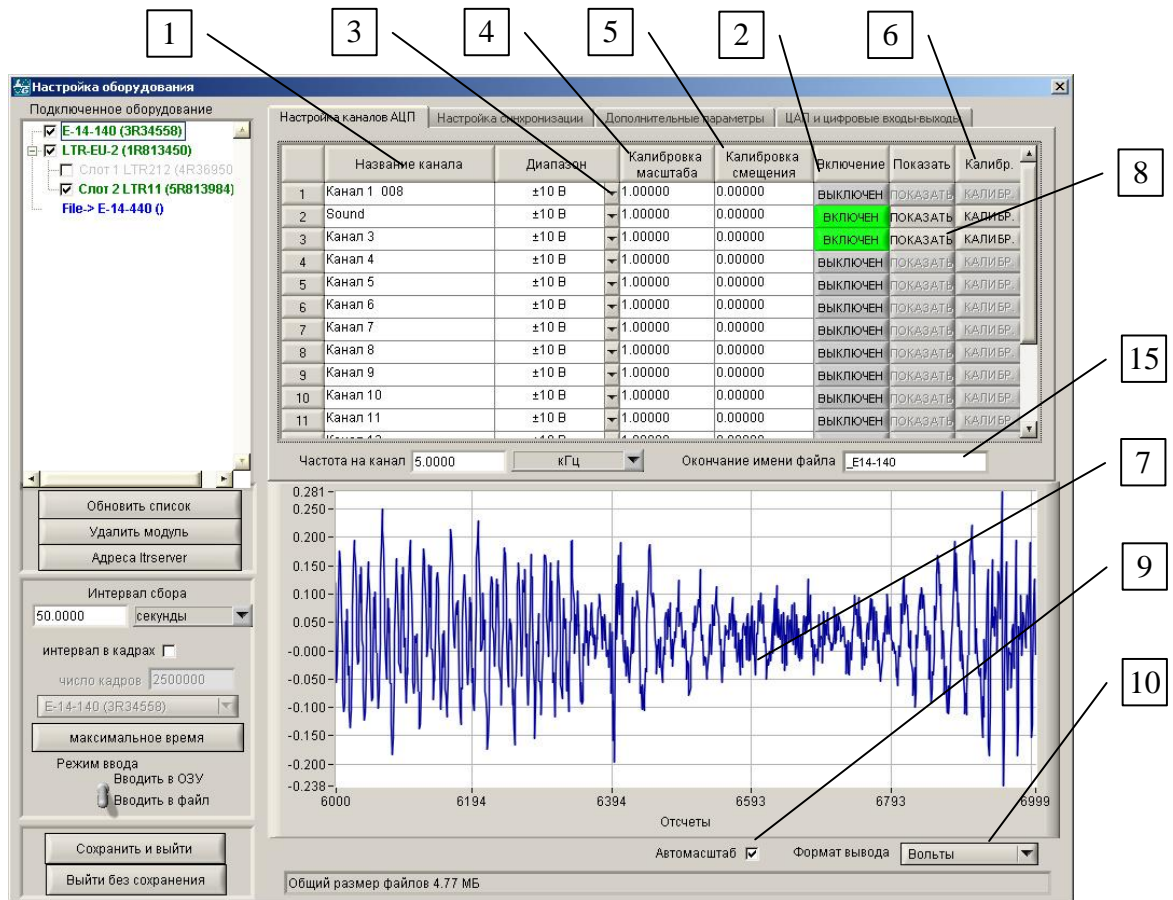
1 3 4 5 2 6

Настройка оборудования

Подключенное оборудование
E-14-140 (3R34558)
LTR-EU-2 (1R813450)
Слот 1 LTR212 (4R36950
Слот 2 LTR11 (5R813984)
File-> E-14-440 ()

Обновить список
Удалить модуль
Адреса ltrserver

Интервал сбора
50.0000 секунды
интервал в кадрах
число кадров 2500000
E-14-140 (3R34558)
максимальное время
Режим ввода
Вводить в ОЗУ
Вводить в файл

Сохранить и выйти
Выйти без сохранения

Настройка каналов АЦП | Настройка синхронизации | Дополнительные параметры | ЦАП и цифровые входы-выходы

| | Название канала | Диапазон | Калибровка масштаба | Калибровка смещения | Включение | Показать | Калибр. |
|---|---|---|---|---|---|---|---|
| 1 | Канал 1 008 | ±10 В | 1.00000 | 0.00000 | ВЫКЛЮЧЕН | ПОКАЗАТЬ | КАЛИБР. |
| 2 | Sound | ±10 В | 1.00000 | 0.00000 | ВКЛЮЧЕН | ПОКАЗАТЬ | КАЛИБР. |
| 3 | Канал 3 | ±10 В | 1.00000 | 0.00000 | ВКЛЮЧЕН | ПОКАЗАТЬ | КАЛИБР. |
| 4 | Канал 4 | ±10 В | 1.00000 | 0.00000 | ВЫКЛЮЧЕН | ПОКАЗАТЬ | КАЛИБР. |
| 5 | Канал 5 | ±10 В | 1.00000 | 0.00000 | ВЫКЛЮЧЕН | ПОКАЗАТЬ | КАЛИБР. |
| 6 | Канал 6 | ±10 В | 1.00000 | 0.00000 | ВЫКЛЮЧЕН | ПОКАЗАТЬ | КАЛИБР. |
| 7 | Канал 7 | ±10 В | 1.00000 | 0.00000 | ВЫКЛЮЧЕН | ПОКАЗАТЬ | КАЛИБР. |
| 8 | Канал 8 | ±10 В | 1.00000 | 0.00000 | ВЫКЛЮЧЕН | ПОКАЗАТЬ | КАЛИБР. |
| 9 | Канал 9 | ±10 В | 1.00000 | 0.00000 | ВЫКЛЮЧЕН | ПОКАЗАТЬ | КАЛИБР. |
| 10 | Канал 10 | ±10 В | 1.00000 | 0.00000 | ВЫКЛЮЧЕН | ПОКАЗАТЬ | КАЛИБР. |
| 11 | Канал 11 | ±10 В | 1.00000 | 0.00000 | ВЫКЛЮЧЕН | ПОКАЗАТЬ | КАЛИБР. |

8

15

Частота на канал 5.0000 кГц
Окончание имени файла _E14-140

7

9

10

0.281 0.250 0.200 0.150 0.100 0.050 -0.000 -0.050 -0.100 -0.150 -0.200 -0.238
6000 6194 6394 6593 6793 6999
Отсчеты

Автомасштаб
Формат вывода Вольты

Общий размер файлов 4.77 МБ